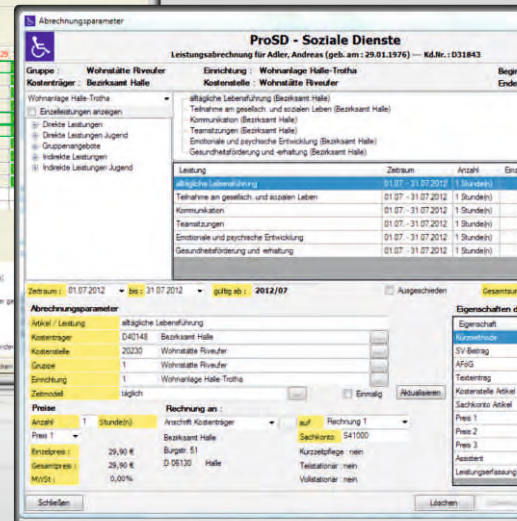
Abrechnungsparameter

ProSD - Soziale Dienste

Leistungsabrechnung für Adler, Andreas (geb. am : 29.01.1976) — Kd.Nr.: D31843

Gruppe : Wohnstätte Riveufer
Kostenträger : Bezirksamt Halle
Einrichtung : Wohnanlage Halle-Trotha
Kostenstelle : Wohnstätte Riveufer
Begin
Ende

Wohnanlage Halle-Trotha
Einzelleistungen anzeigen
Direkte Leistungen
Direkte Leistungen Jugend
Gruppenangebote
Indirekte Leistungen
Indirekte Leistungen Jugend

alltägliche Lebensführung (Bezirksamt Halle)
Teilnahme am gesellsch. und sozialen Leben (Bezirksamt Halle)
Kommunikation (Bezirksamt Halle)
Teamsitzungen (Bezirksamt Halle)
Emotionale und psychische Entwicklung (Bezirksamt Halle)
Gesundheitsförderung und -erhaltung (Bezirksamt Halle)

| Leistung | Zeitraum | Anzahl | Einz |
|---|---|---|---|
| alltägliche Lebensführung | 01.07. - 31.07.2012 | 1 Stunde(n) | |
| Teilnahme am gesellsch. und sozialen Leben | 01.07. - 31.07.2012 | 1 Stunde(n) | |
| Kommunikation | 01.07. - 31.07.2012 | 1 Stunde(n) | |
| Teamsitzungen | 01.07. - 31.07.2012 | 1 Stunde(n) | |
| Emotionale und psychische Entwicklung | 01.07. - 31.07.2012 | 1 Stunde(n) | |
| Gesundheitsförderung und -erhaltung | 01.07. - 31.07.2012 | 1 Stunde(n) | |

Zeitraum : 01.07.2012 bis : 31.07.2012 gültig ab : 2012/07
Ausgeschieden
Gesamtsu

Abrechnungsparameter
Artikel / Leistung alltägliche Lebensführung
Kostenträger D40148 Bezirksamt Halle
Kostenstelle 20230 Wohnstätte Riveufer
Gruppe 1 Wohnstätte Riveufer
Einrichtung 1 Wohnanlage Halle-Trotha
Zeitmodell täglich
Einmalig
Aktualisieren

Eigenschaften d
Eigenschaft
Kurzmethode
SV-Betrag
AFöG
Textereintrag
Kostenstelle Artikel
Sachkonto Artikel
Preis 1
Preis 2
Preis 3
Assistent
Leistungserfassung

Preise
Anzahl 1 Stunde(n)
Preis 1
Einzelpreis : 29,90 €
Gesamtpreis : 29,90 €
MWSt : 0,00%

Rechnung an :
Anschrift Kostenträger
Bezirksamt Halle
Burgstr. 51
D 06130 Halle

auf Rechnung 1
Sachkonto 541000
Kurzzeitpflege : nein
Teilstationär : nein
Vollstationär : nein

Schließen
Löschen